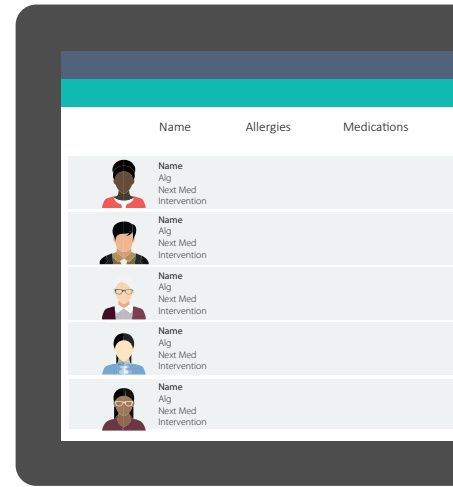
| Name | Allergies | Medications |
|---|---|---|

Name
Alg
Next Med
Intervention

Name
Alg
Next Med
Intervention

Name
Alg
Next Med
Intervention

Name
Alg
Next Med
Intervention

Name
Alg
Next Med
Intervention